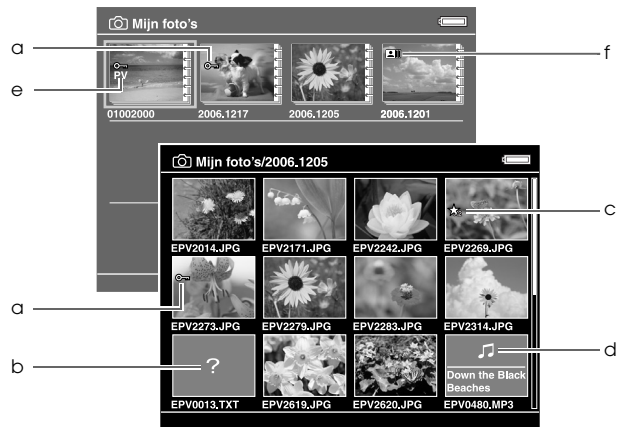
Mijn foto's

a

e

PV

01002000

2006.1217

2006.1205

2006.1201

f

Mijn foto's/2006.1205

EPV2014.JPG

EPV2171.JPG

EPV2242.JPG

EPV2269.JPG

c

a

EPV2273.JPG

EPV2279.JPG

EPV2283.JPG

EPV2314.JPG

b

?

d

Down the Black Beaches

EPV0013.TXT

EPV2619.JPG

EPV2620.JPG

EPV0480.MP3